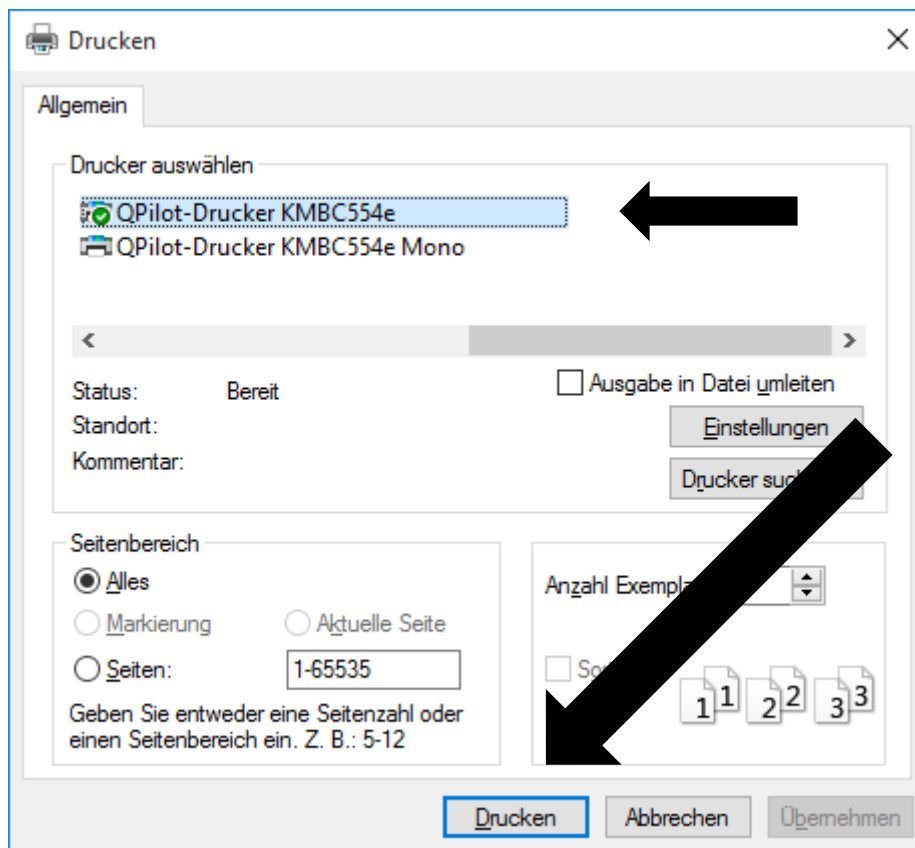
Drucken

Allgemein

Drucker auswählen

QPilot-Drucker KMBC554e
QPilot-Drucker KMBC554e Mono

Status: Bereit
Standort:
Kommentar:

Ausgabe in Datei umleiten

Einstellungen

Drucker su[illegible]

Seitenbereich

Alles

Markierung

Aktuelle Seite

Seiten: 1-65535

Geben Sie entweder eine Seitenzahl oder einen Seitenbereich ein. Z. B.: 5-12

Anzahl Exempla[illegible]

So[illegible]

1 1 2 2 3 3

Drucken Abbrechen Übernehmen